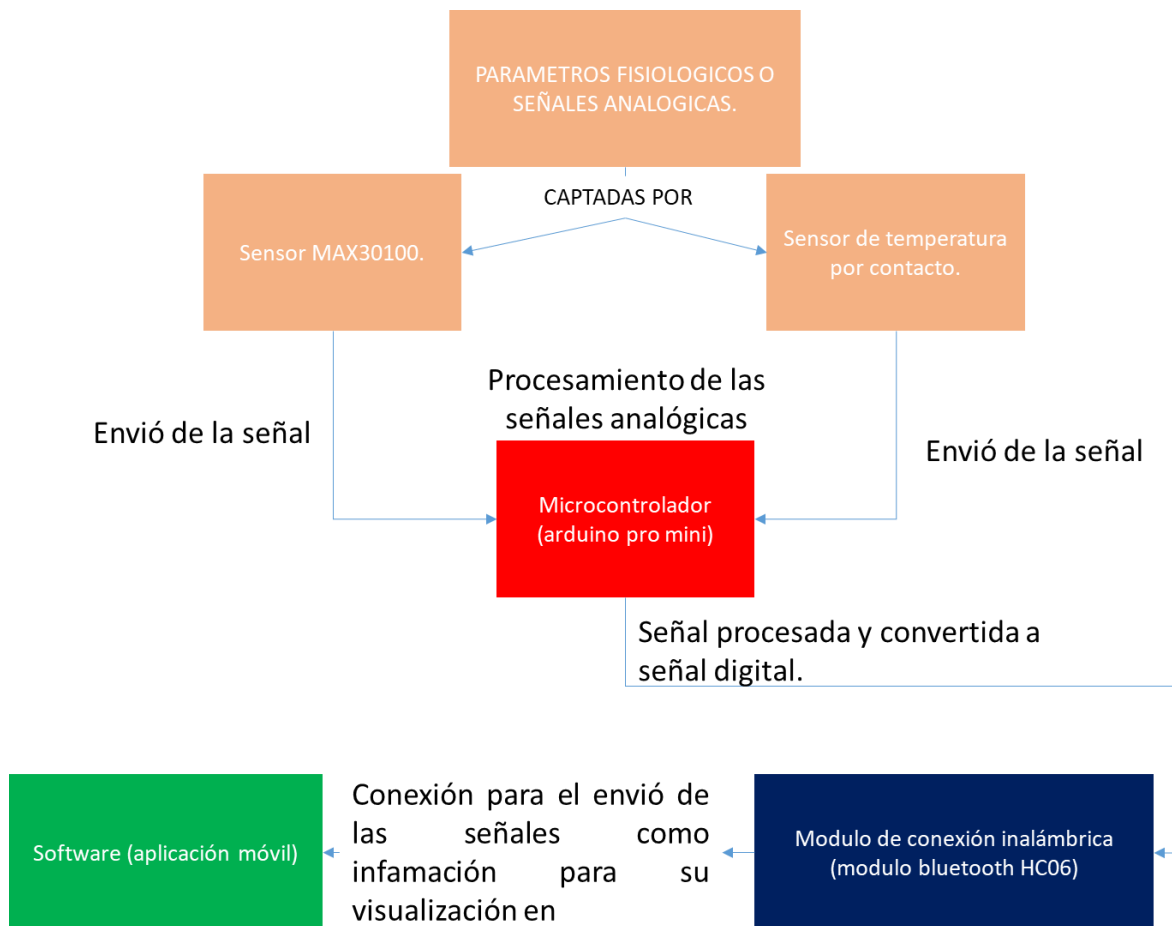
PARAMETROS FISIOLOGICOS O SEÑALES ANALOGICAS.

CAPTADAS POR

Sensor MAX30100.

Sensor de temperatura por contacto.

Procesamiento de las señales analógicas

Envió de la señal

Envió de la señal

Microcontrolador (arduino pro mini)

Señal procesada y convertida a señal digital.

Software (aplicación móvil)

Conexión para el envió de las señales como infamación para su visualización en

Modulo de conexión inalámbrica (modulo bluetooth HC06)